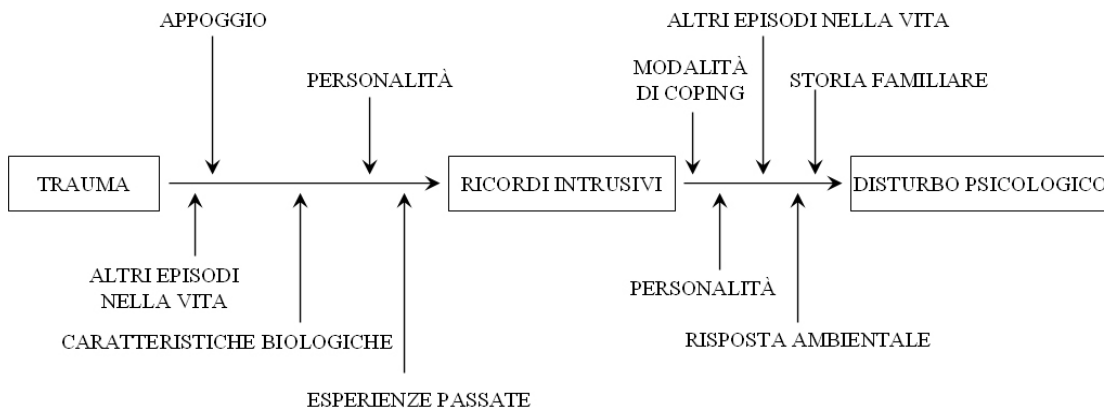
APPOGGIO

PERSONALITÀ

ALTRI EPISODI NELLA VITA

MODALITÀ DI COPING

STORIA FAMILIARE

TRAUMA

RICORDI INTRUSIVI

DISTURBO PSICOLOGICO

ALTRI EPISODI NELLA VITA

CARATTERISTICHE BIOLOGICHE

ESPERIENZE PASSATE

PERSONALITÀ

RISPOSTA AMBIENTALE